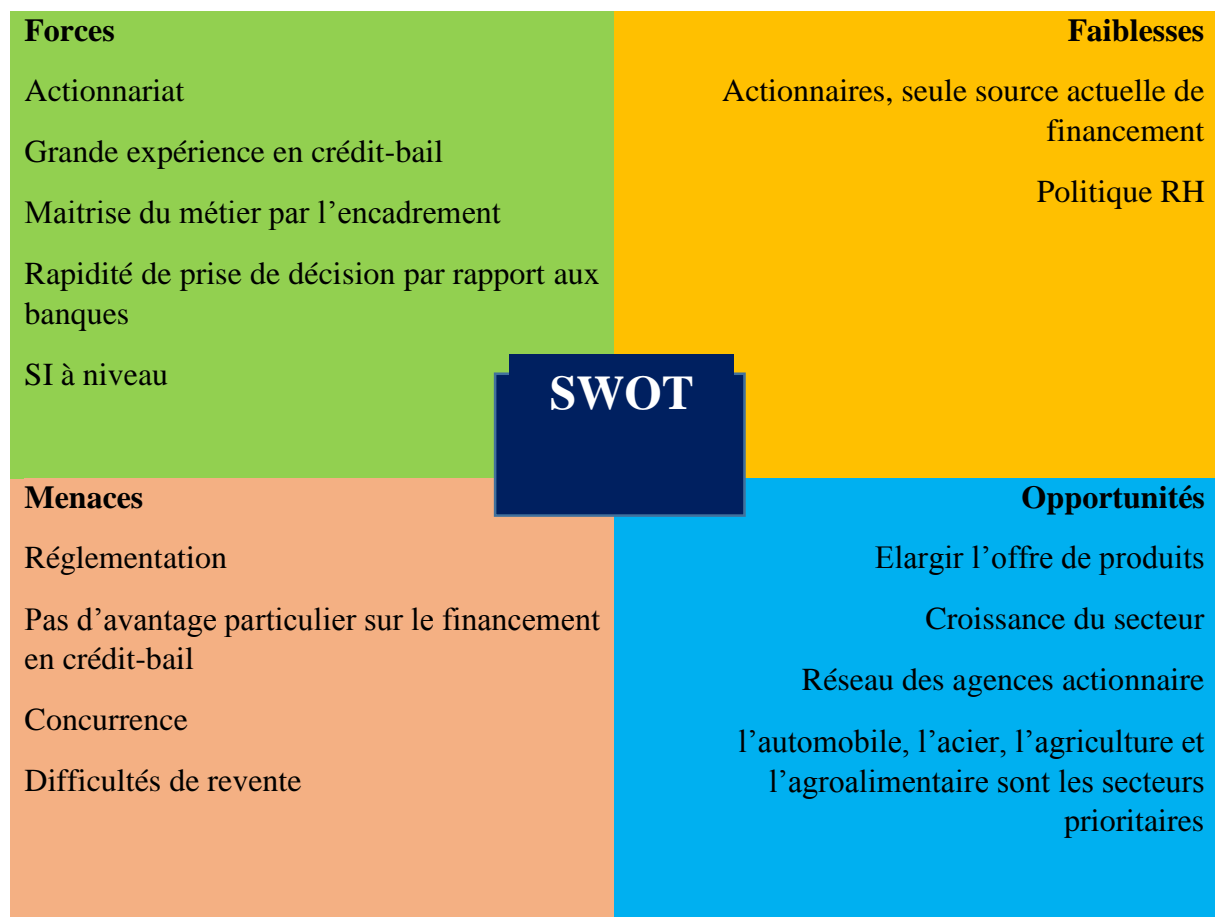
Forces

Actionnariat

Grande expérience en crédit-bail

Maitrise du métier par l’encadrement

Rapidité de prise de décision par rapport aux banques

SI à niveau

Faiblesses

Actionnaires, seule source actuelle de financement

Politique RH

SWOT

Menaces

Réglementation

Pas d’avantage particulier sur le financement en crédit-bail

Concurrence

Difficultés de revente

Opportunités

Elargir l’offre de produits

Croissance du secteur

Réseau des agences actionnaire

l’automobile, l’acier, l’agriculture et l’agroalimentaire sont les secteurs prioritaires